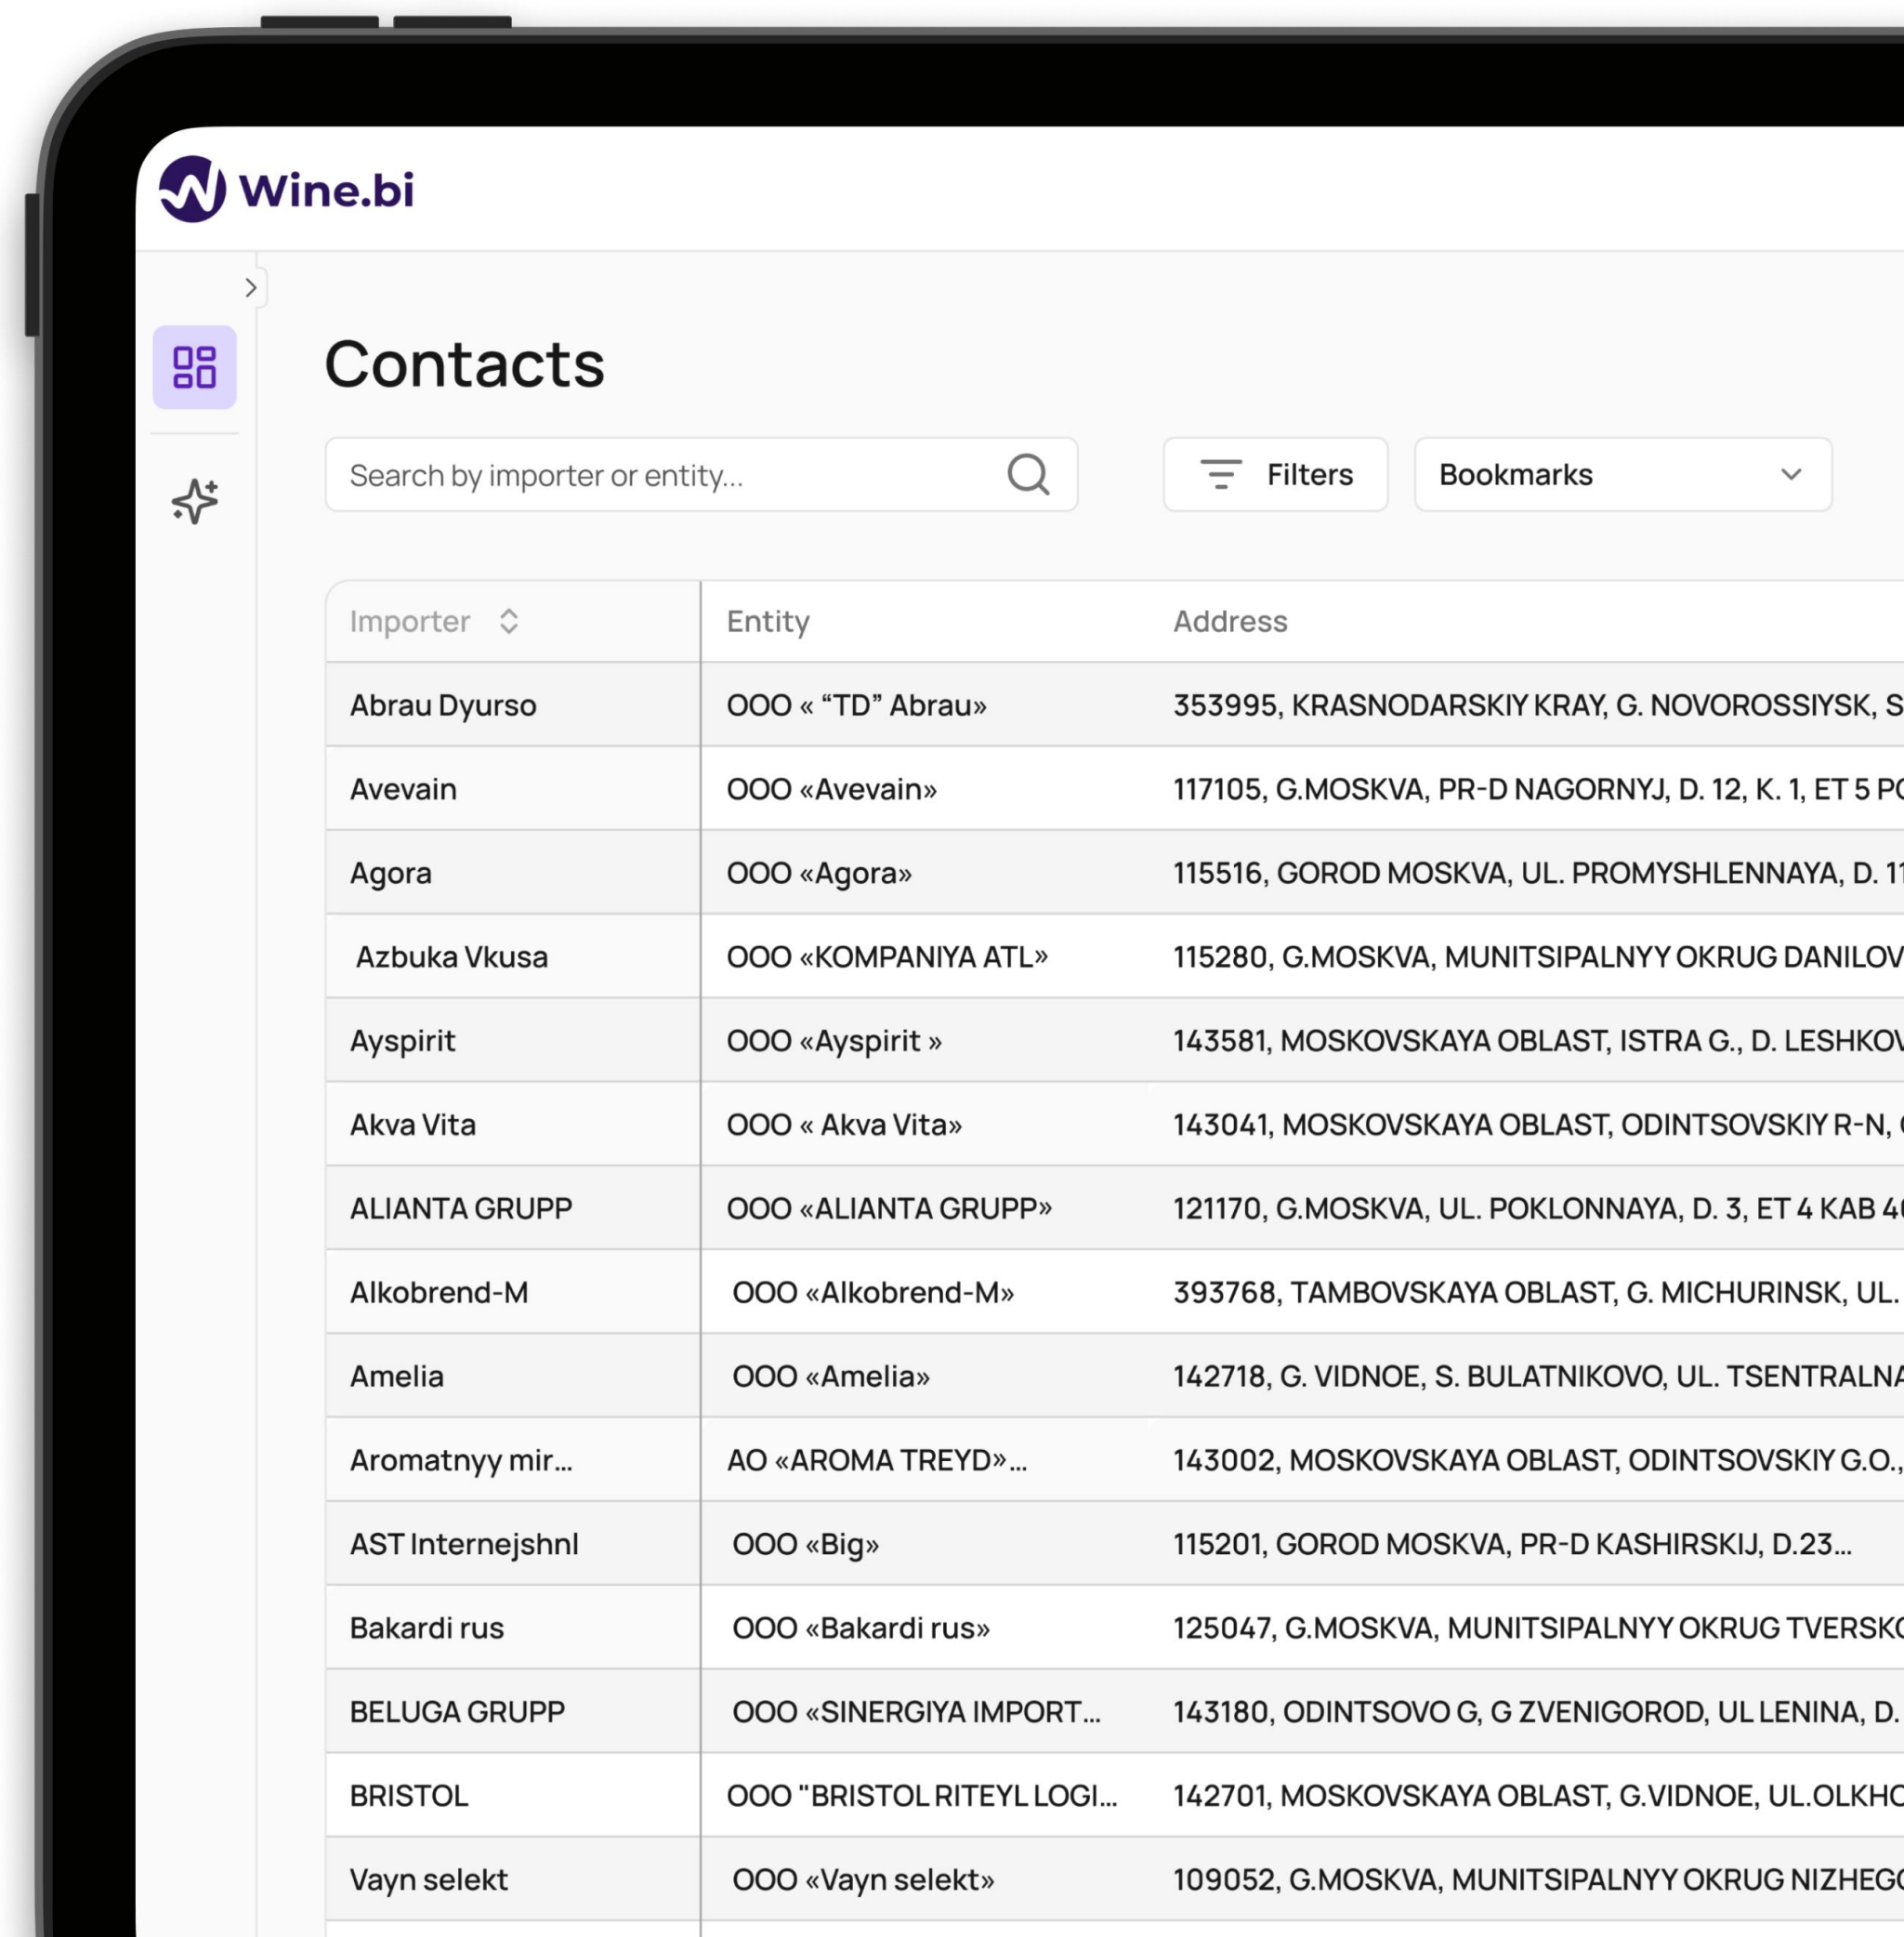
Wine.bi

Contacts

Search by importer or entity...

Filters

Bookmarks

| Importer | Entity | Address |
|---|---|---|
| Abrau Dyurso | OOO « "TD" Abrau» | 353995, KRASNODARSKIY KRAY, G. NOVOROSSIYSK, S |
| Avevain | OOO «Avevain» | 117105, G.MOSKVA, PR-D NAGORNYJ, D. 12, K. 1, ET 5 P |
| Agora | OOO «Agora» | 115516, GOROD MOSKVA, UL. PROMYSHLENNAYA, D. 1 |
| Azbuka Vkusa | OOO «KOMPANIYA ATL» | 115280, G.MOSKVA, MUNITSIPALNYY OKRUG DANILOV |
| Ayspirit | OOO «Ayspirit » | 143581, MOSKOVSKAYA OBLAST, ISTRA G., D. LESHKOV |
| Akva Vita | OOO « Akva Vita» | 143041, MOSKOVSKAYA OBLAST, ODINTSOVSKIY R-N, |
| ALIANTA GRUPP | OOO «ALIANTA GRUPP» | 121170, G.MOSKVA, UL. POKLONNAYA, D. 3, ET 4 KAB 4 |
| Alkobrend-M | OOO «Alkobrend-M» | 393768, TAMBOVSKAYA OBLAST, G. MICHURINSK, UL. |
| Amelia | OOO «Amelia» | 142718, G. VIDNOE, S. BULATNIKOVO, UL. TSENTRALN |
| Aromatnyy mir... | AO «AROMA TREYD»... | 143002, MOSKOVSKAYA OBLAST, ODINTSOVSKIY G.O., |
| AST Internejshnl | OOO «Big» | 115201, GOROD MOSKVA, PR-D KASHIRSKIJ, D.23... |
| Bakardi rus | OOO «Bakardi rus» | 125047, G.MOSKVA, MUNITSIPALNYY OKRUG TVERSK |
| BELUGA GRUPP | OOO «SINERGIYA IMPORT... | 143180, ODINTSOVO G, G ZVENIGOROD, UL LENINA, D. |
| BRISTOL | OOO "BRISTOL RITEYL LOGI... | 142701, MOSKOVSKAYA OBLAST, G.VIDNOE, UL.OLKH |
| Vayn selekt | OOO «Vayn selekt» | 109052, G.MOSKVA, MUNITSIPALNYY OKRUG NIZHEG |